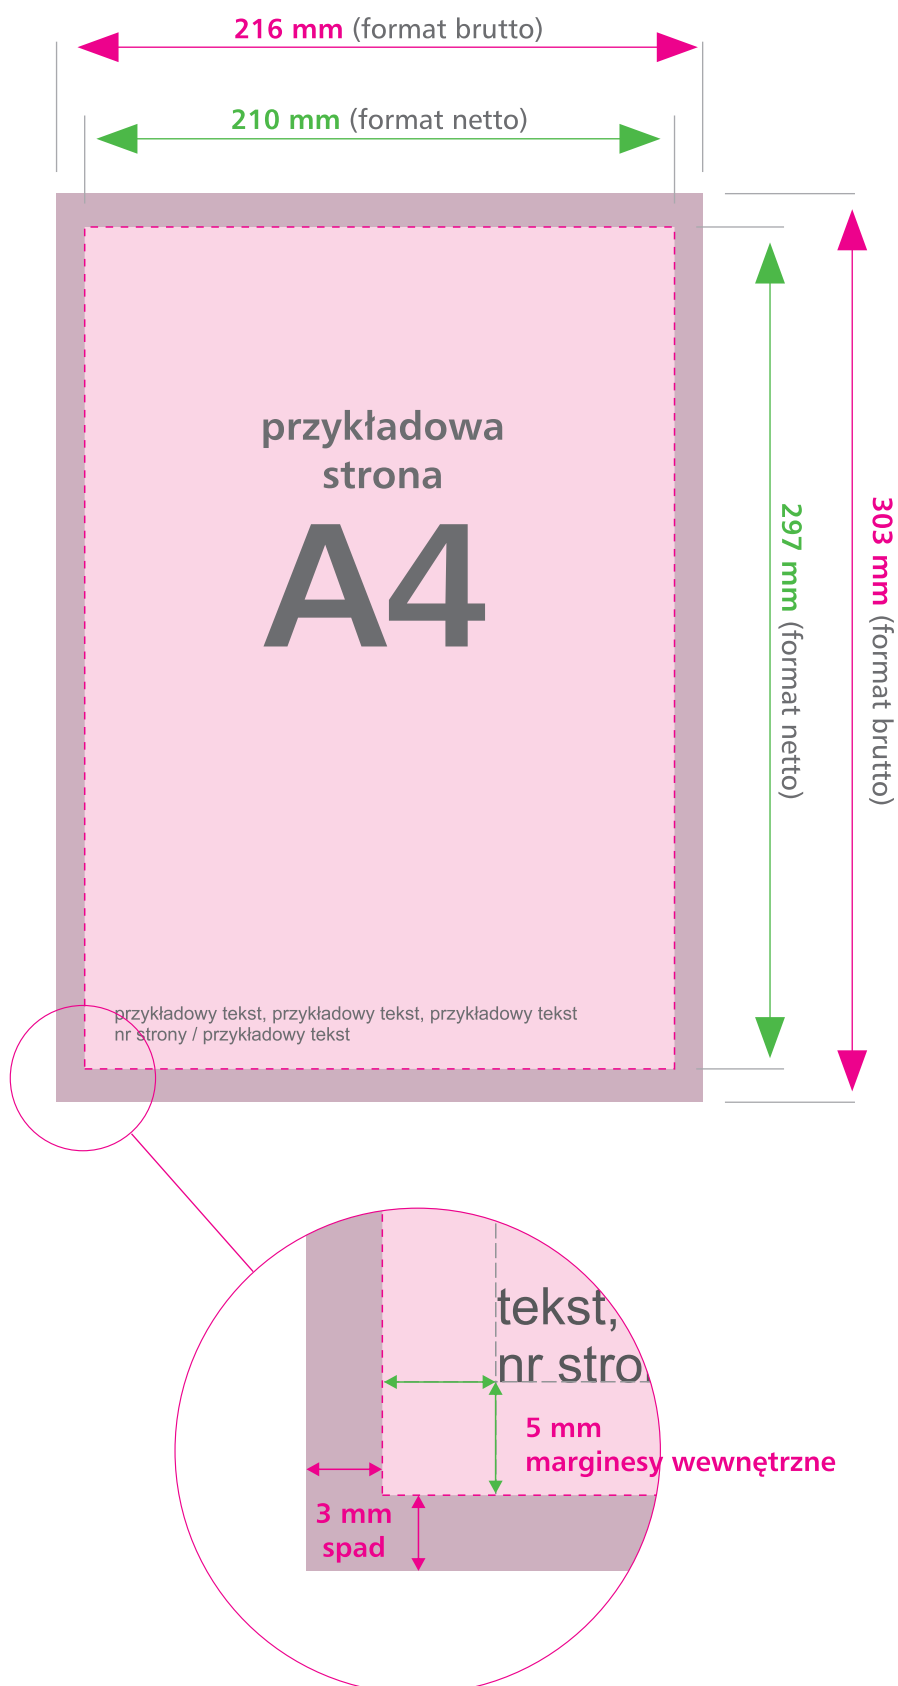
216 mm (format brutto)

210 mm (format netto)

przykładowa strona

A4

297 mm (format netto)

303 mm (format brutto)

przykładowy tekst, przykładowy tekst, przykładowy tekst
nr strony / przykładowy tekst

tekst,
nr stro

5 mm
marginesy wewnętrzne

3 mm
spad